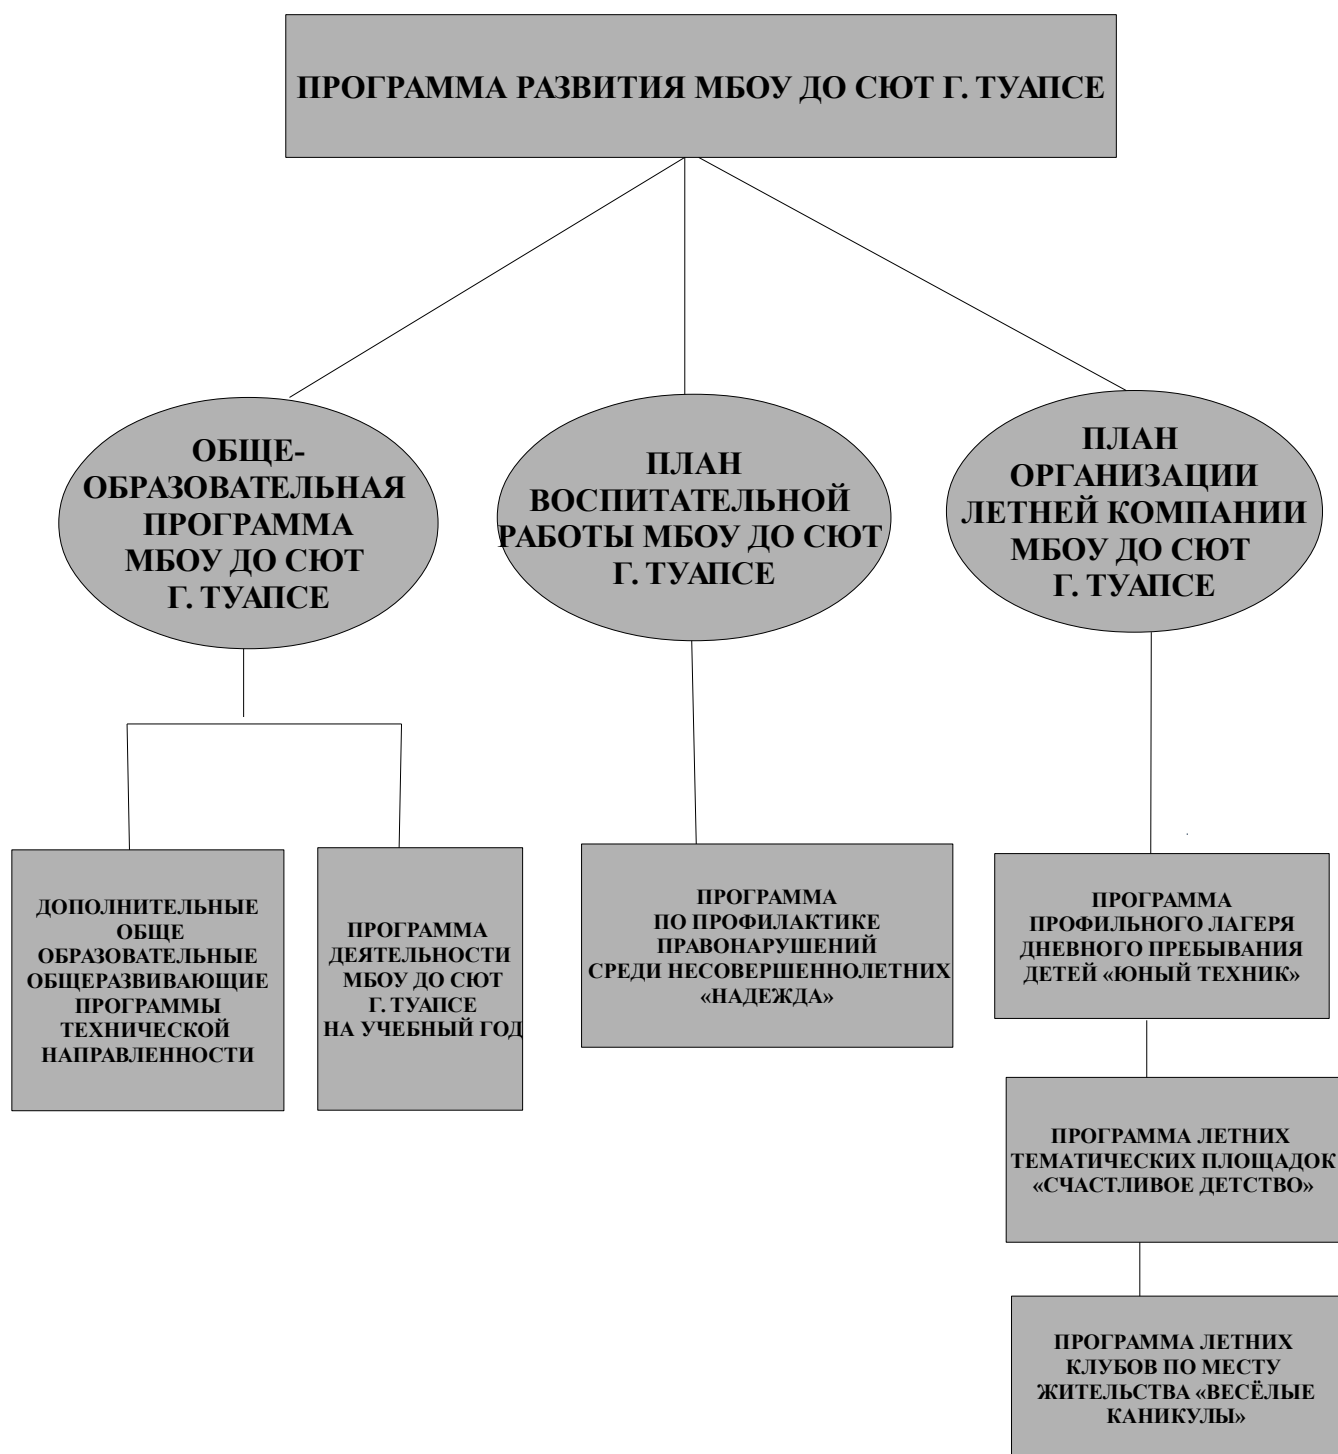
ПРОГРАММА РАЗВИТИЯ МБОУ ДО СЮТ Г. ТУАПСЕ

ОБЩЕ-ОБРАЗОВАТЕЛЬНАЯ ПРОГРАММА МБОУ ДО СЮТ Г. ТУАПСЕ

ПЛАН ВОСПИТАТЕЛЬНОЙ РАБОТЫ МБОУ ДО СЮТ Г. ТУАПСЕ

ПЛАН ОРГАНИЗАЦИИ ЛЕТНЕЙ КОМПАНИИ МБОУ ДО СЮТ Г. ТУАПСЕ

ДОПОЛНИТЕЛЬНЫЕ ОБЩЕ ОБРАЗОВАТЕЛЬНЫЕ ОБЩЕРАЗВИВАЮЩИЕ ПРОГРАММЫ ТЕХНИЧЕСКОЙ НАПРАВЛЕННОСТИ

ПРОГРАММА ДЕЯТЕЛЬНОСТИ МБОУ ДО СЮТ Г. ТУАПСЕ НА УЧЕБНЫЙ ГОД

ПРОГРАММА ПО ПРОФИЛАКТИКЕ ПРАВОНАРУШЕНИЙ СРЕДИ НЕСОВЕРШЕННОЛЕТНИХ «НАДЕЖДА»

ПРОГРАММА ПРОФИЛЬНОГО ЛАГЕРЯ ДНЕВНОГО ПРЕБЫВАНИЯ ДЕТЕЙ «ЮНЫЙ ТЕХНИК»

ПРОГРАММА ЛЕТНИХ ТЕМАТИЧЕСКИХ ПЛОЩАДОК «СЧАСТЛИВОЕ ДЕТСТВО»

ПРОГРАММА ЛЕТНИХ КЛУБОВ ПО МЕСТУ ЖИТЕЛЬСТВА «ВЕСЁЛЫЕ КАНИКУЛЫ»